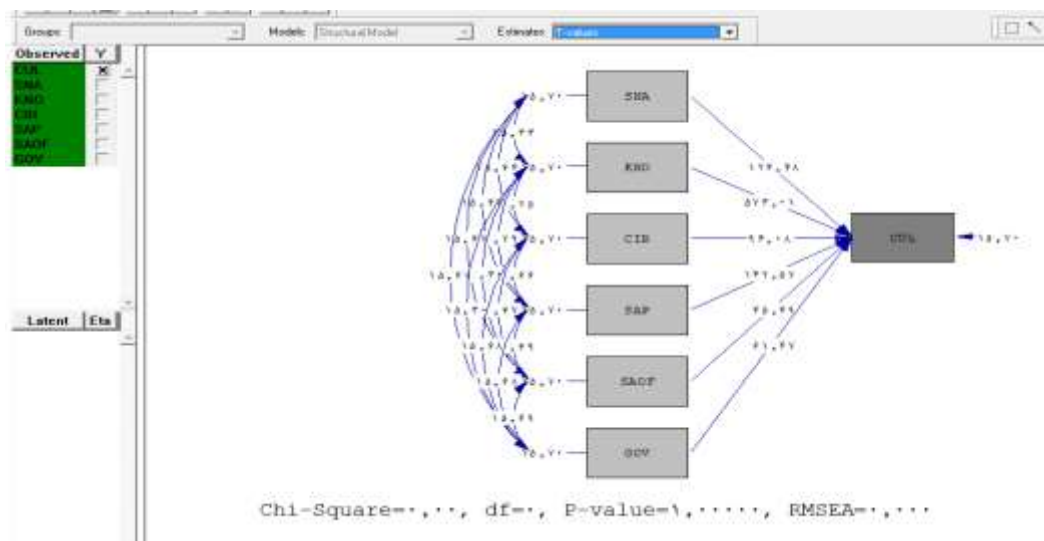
Groups:
Models: Structural Model
Estimates: T-values

Observed | Y
EUR
SMA
KNO
CIR
SAP
SAOF
GOV

Latent | Eta

SMA
KNO
CIR
SAP
SAOF
GOV
EUR

۱۵,۷۰
۱۵,۷۰
۱۵,۷۰
۱۵,۷۰
۱۵,۷۰
۱۵,۷۰
۱۵,۷۰

۱۲۴,۴۸
۵۷۴,۰۱
۹۴,۰۸
۱۳۲,۵۷
۷۶,۴۹
۶۱,۲۷

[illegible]

Chi-Square=۰,۰۰, df=۰, P-value=۱,۰۰۰۰۰, RMSEA=۰,۰۰۰